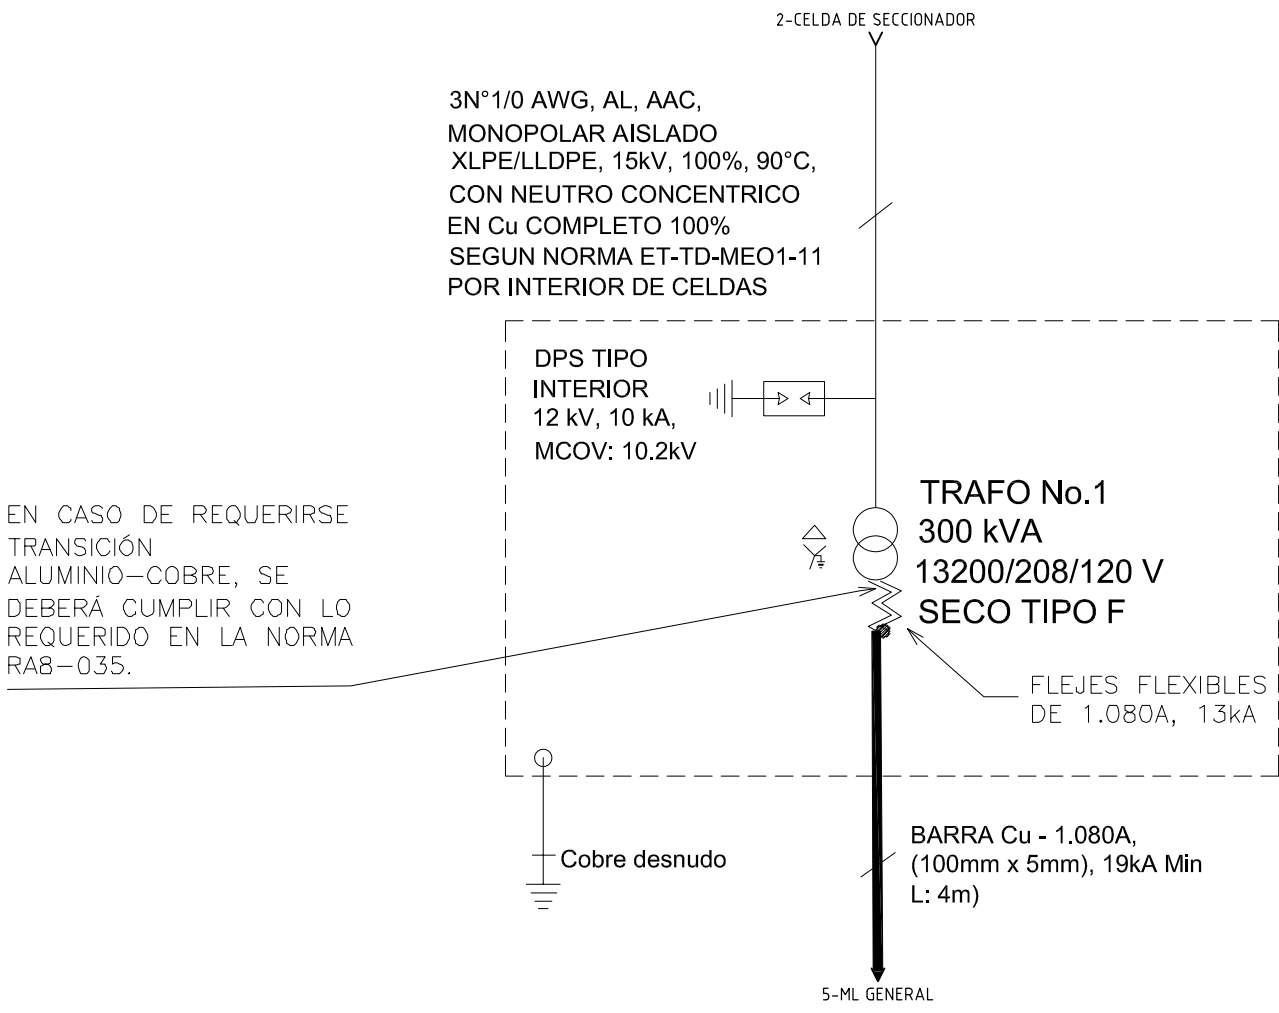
2-CELDA DE SECCIONADOR

3N°1/0 AWG, AL, AAC,
MONOPOLAR AISLADO
XLPE/LLDPE, 15kV, 100%, 90°C,
CON NEUTRO CONCENTRICO
EN Cu COMPLETO 100%
SEGUN NORMA ET-TD-MEO1-11
POR INTERIOR DE CELDAS

DPS TIPO
INTERIOR
12 kV, 10 kA,
MCOV: 10.2kV

EN CASO DE REQUERIRSE TRANSICIÓN ALUMINIO–COBRE, SE DEBERÁ CUMPLIR CON LO REQUERIDO EN LA NORMA RA8–035.

TRAFO No.1
300 kVA
13200/208/120 V
SECO TIPO F

FLEJES FLEXIBLES
DE 1.080A, 13kA

Cobre desnudo

BARRA Cu - 1.080A,
(100mm x 5mm), 19kA Min
L: 4m)

5-ML GENERAL